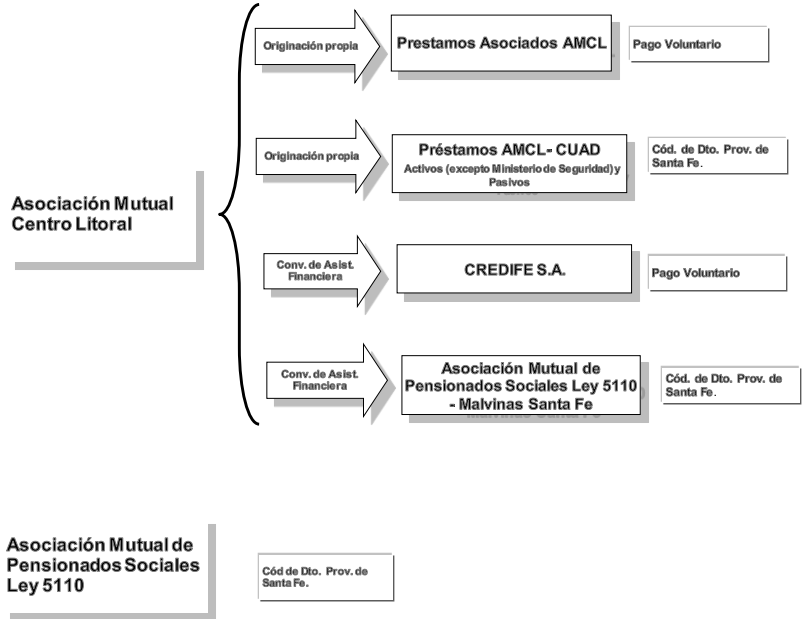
Asociación Mutual Centro Litoral

Originación propia

Prestamos Asociados AMCL

Pago Voluntario

Originación propia

Préstamos AMCL- CUAD

Activos (excepto Ministerio de Seguridad) y Pasivos

Cód. de Dto. Prov. de Santa Fe.

Conv. de Asist. Financiera

CREDIFE S.A.

Pago Voluntario

Conv. de Asist. Financiera

Asociación Mutual de Pensionados Sociales Ley 5110 - Malvinas Santa Fe

Cód. de Dto. Prov. de Santa Fe.

Asociación Mutual de Pensionados Sociales Ley 5110

Cód de Dto. Prov. de Santa Fe.